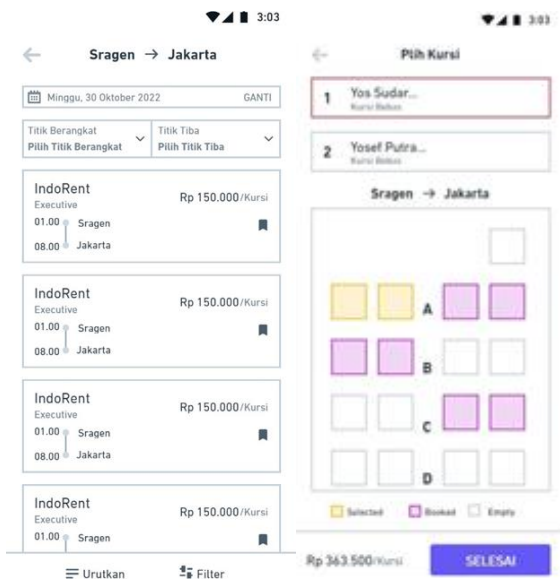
3:03

Sragen → Jakarta

Minggu, 30 Oktober 2022 GANTI

Titik Berangkat
Pilih Titik Berangkat

Titik Tiba
Pilih Titik Tiba

IndoRent
Executive
Rp 150.000/Kursi
01.00 Sragen
08.00 Jakarta

IndoRent
Executive
Rp 150.000/Kursi
01.00 Sragen
08.00 Jakarta

IndoRent
Executive
Rp 150.000/Kursi
01.00 Sragen
08.00 Jakarta

IndoRent
Executive
Rp 150.000/Kursi
01.00 Sragen

Urutkan Filter

3:03

Pilih Kursi

1 Yos Sudar...
Kursi Bebas

2 Yosef Putra...
Kursi Bebas

Sragen → Jakarta

A
B
C
D

Selected Booked Empty

Rp 363.500/Kursi SELESAI